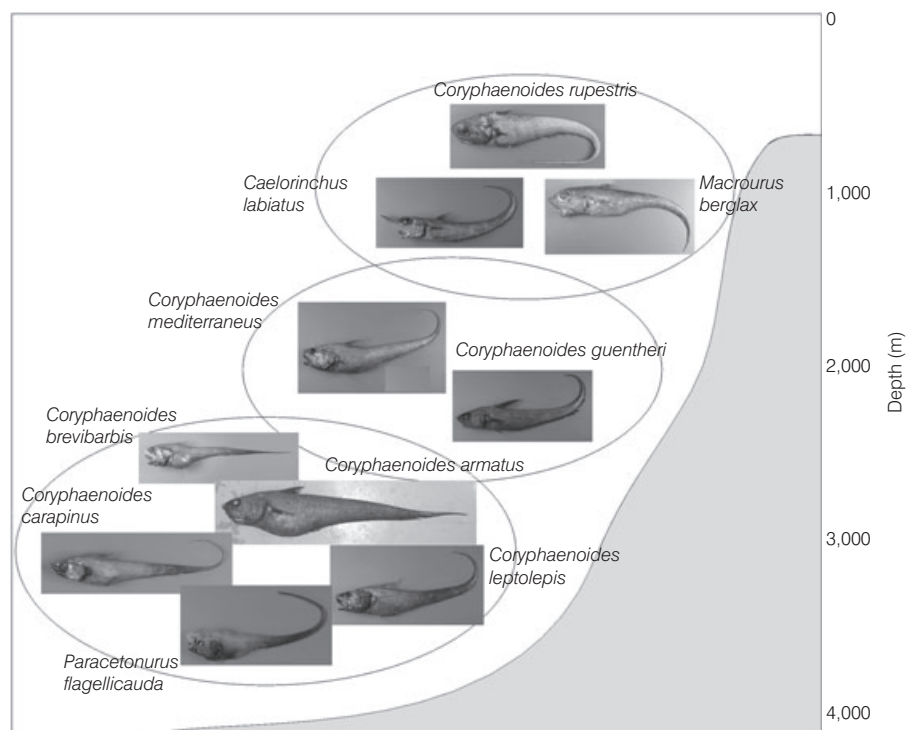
Coryphaenoides rupestris

Caelorinchus labiatus

Macrourus berglax

Coryphaenoides mediterraneus

Coryphaenoides guentheri

Coryphaenoides brevibarbis

Coryphaenoides armatus

Coryphaenoides carapinus

Coryphaenoides leptolepis

Paracetonurus flagellicauda

0
1,000
2,000
3,000
4,000

Depth (m)